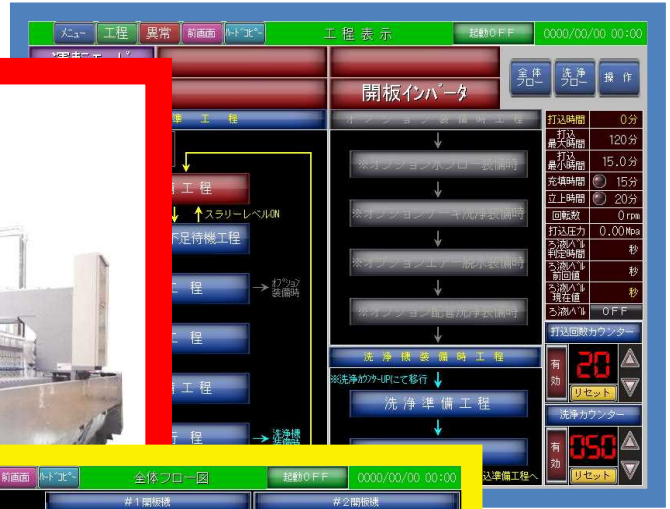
メニュー 工程 異常 前画面 ハードコピー 工程表示 起動OFF 0000/00/00 00:00

運転モード

開板インバータ

全体フロー 洗浄フロー 操作

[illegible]機工程

オプション装備時工程

工程

スラリーレベルON

不足待機工程

工程

オプション装備時

工程

工程

工程

洗浄機装備時

※オプションホッパー装備時

※オプションケーキ洗浄装備時

※オプションエアー脱水装備時

※オプション前洗浄装備時

洗浄機装備時工程

※洗浄カウンターUPにて移行

洗浄準備工程

込準備工程へ

| 打込時間 | 0分 |
|---|---|
| 打込最大時間 | 120分 |
| 打込最小時間 | 15.0分 |
| 充填時間 | 15分 |
| 立上時間 | 20分 |
| 回転数 | 0 rpm |
| 打込圧力 | 0.00 Mpa |
| ろ液レベル判定時間 | 秒 |
| ろ液レベル前回値 | 秒 |
| ろ液レベル現在値 | 秒 |
| ろ液レベル | OFF |

打込回数カウンター

有効 20 リセット

洗浄カウンター

有効 050 リセット

前画面 ハードコピー 全体フロー図 起動OFF 0000/00/00 00:00

#1開板機 #2開板機